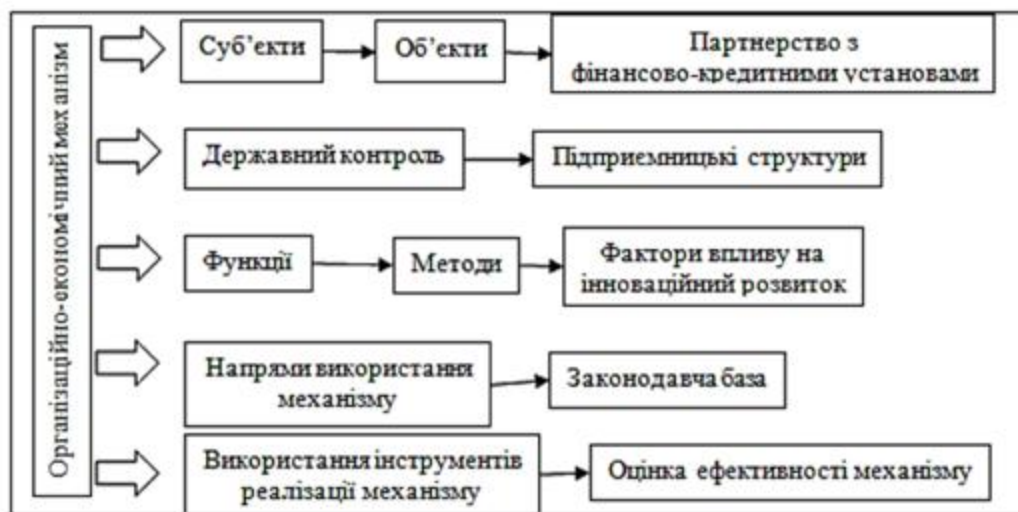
Організаційно-економічний механізм

Суб'єкти

Об'єкти

Партнерство з фінансово-кредитними установами

Державний контроль

Підприємницькі структури

Функції

Методи

Фактори впливу на інноваційний розвиток

Напрями використання механізму

Законодавча база

Використання інструментів реалізації механізму

Оцінка ефективності механізму